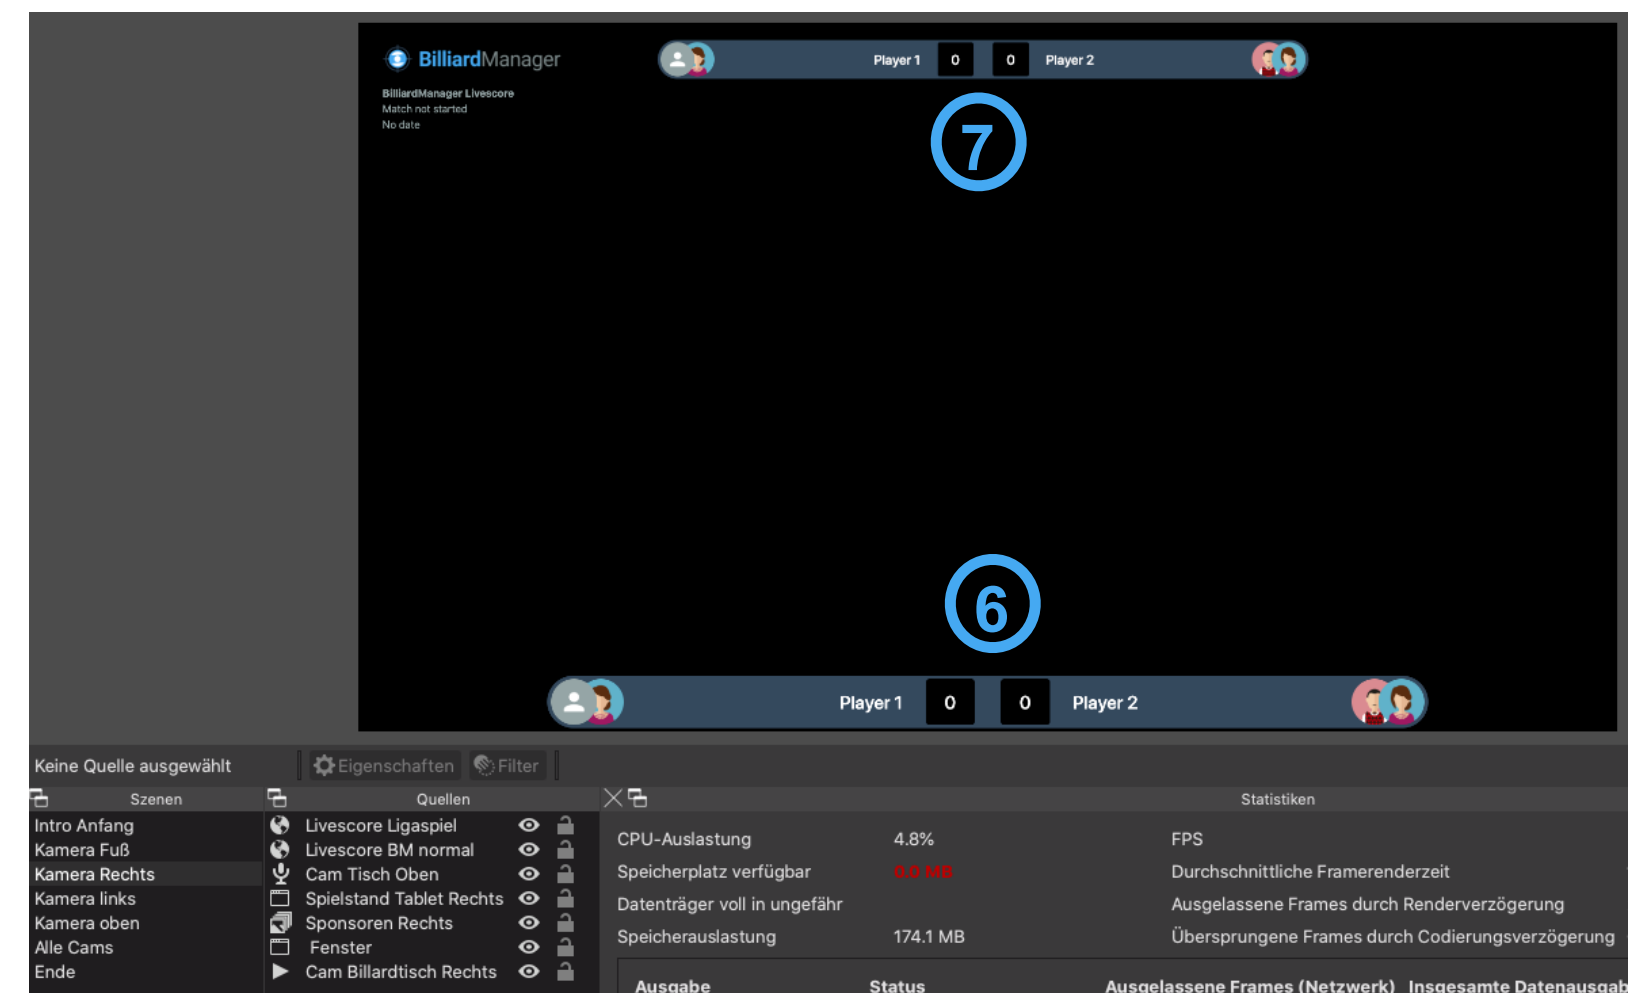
BilliardManager

BilliardManager Livescore
Match not started
No date

Player 1 0 0 Player 2

7

6

Player 1 0 0 Player 2

Keine Quelle ausgewählt
Eigenschaften
Filter

Szenen
Intro Anfang
Kamera Fuß
Kamera Rechts
Kamera links
Kamera oben
Alle Cams
Ende

Quellen
Livescore Ligaspiel
Livescore BM normal
Cam Tisch Oben
Spielstand Tablet Rechts
Sponsoren Rechts
Fenster
Cam Billardtisch Rechts

Statistiken

| CPU-Auslastung | 4.8% | FPS |
|---|---|---|
| Speicherplatz verfügbar | 0.0 MB | Durchschnittliche Framerenderzeit |
| Datenträger voll in ungefähr | | Ausgelassene Frames durch Renderverzögerung |
| Speicherauslastung | 174.1 MB | Übersprungene Frames durch Codierungsverzögerung |

Ausgabe | Status | Ausgelassene Frames (Netzwerk) | Insgesamte Datenausgab